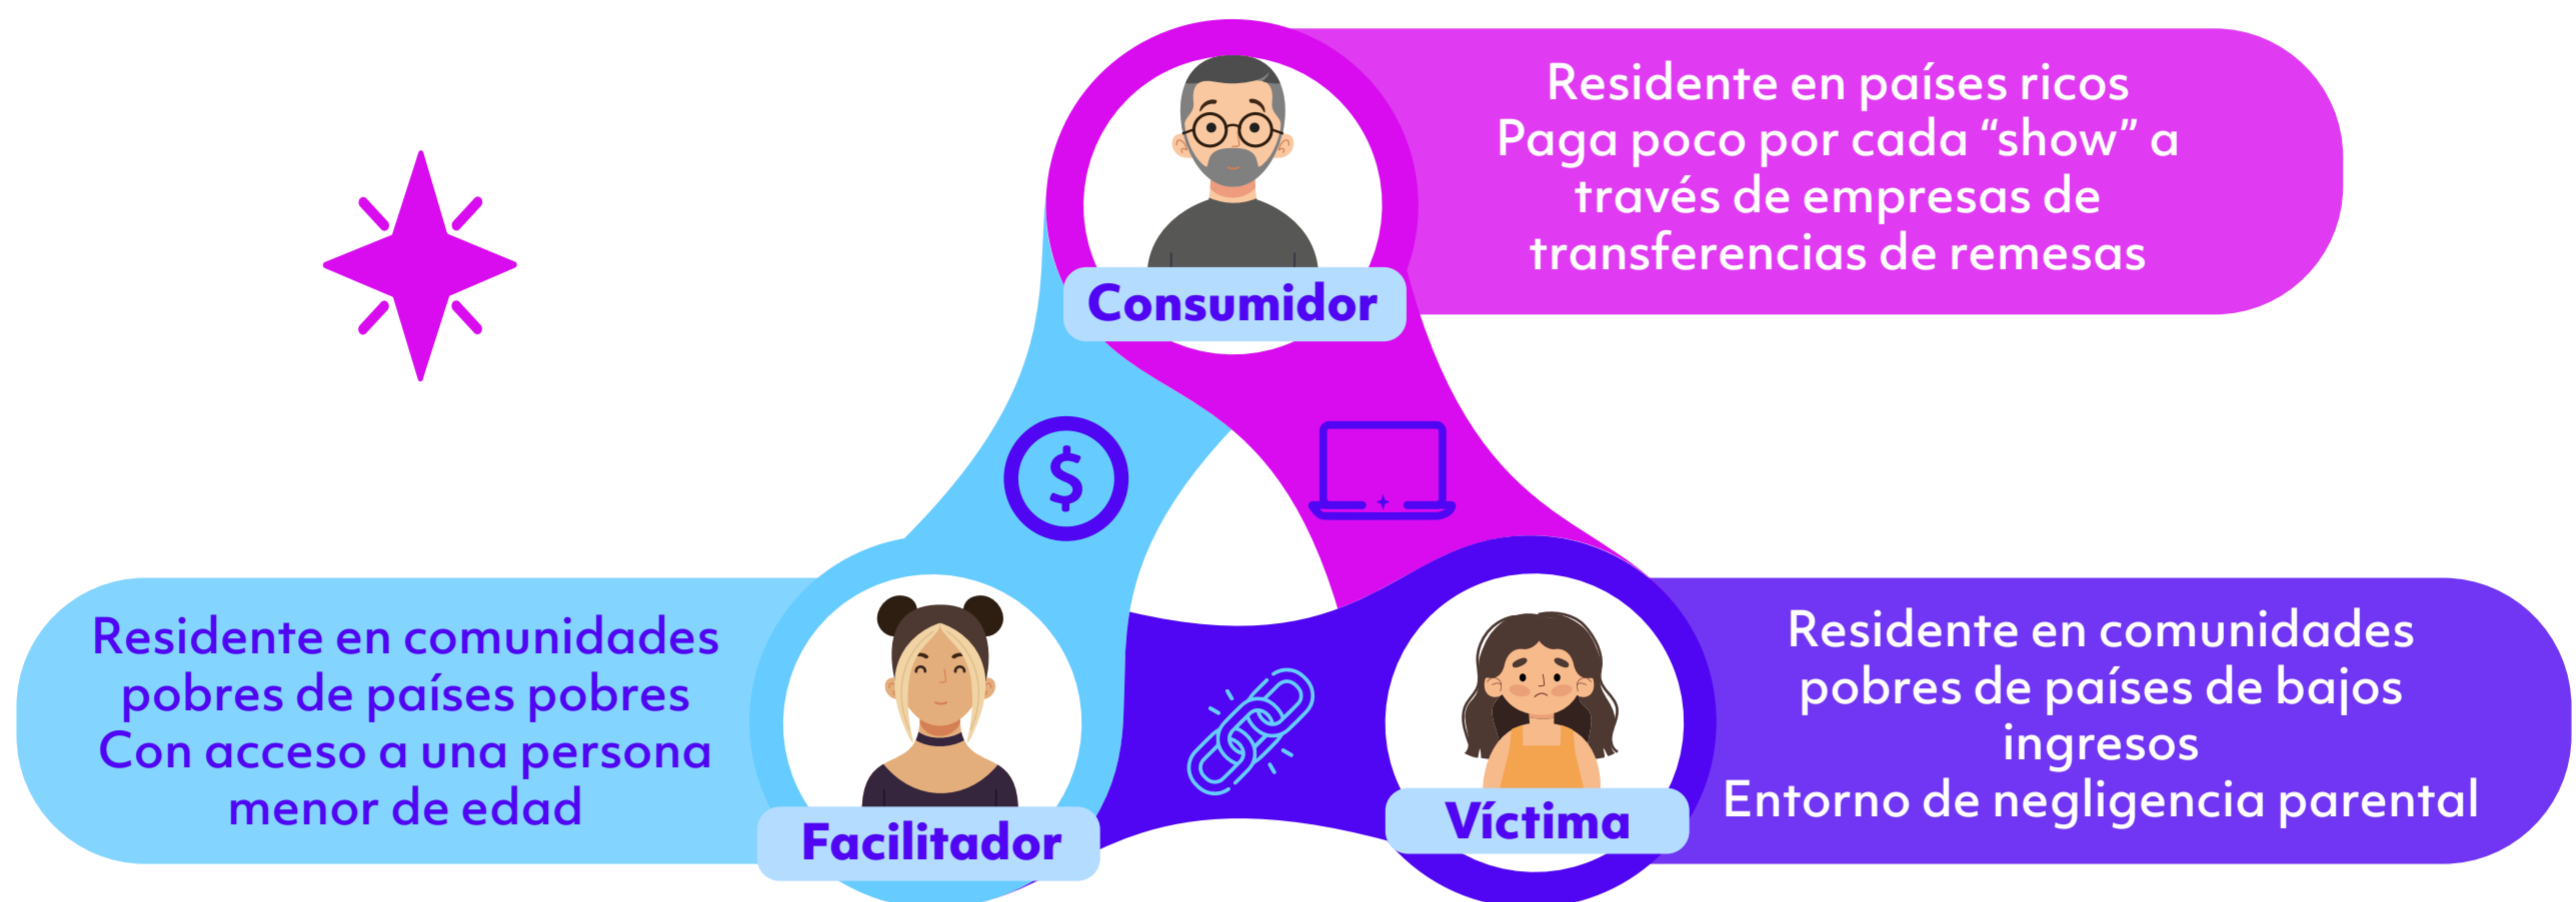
Residente en países ricos
Paga poco por cada “show” a través de empresas de transferencias de remesas

Consumidor

$

Residente en comunidades pobres de países pobres
Con acceso a una persona menor de edad

Facilitador

Residente en comunidades pobres de países de bajos ingresos
Entorno de negligencia parental

Víctima